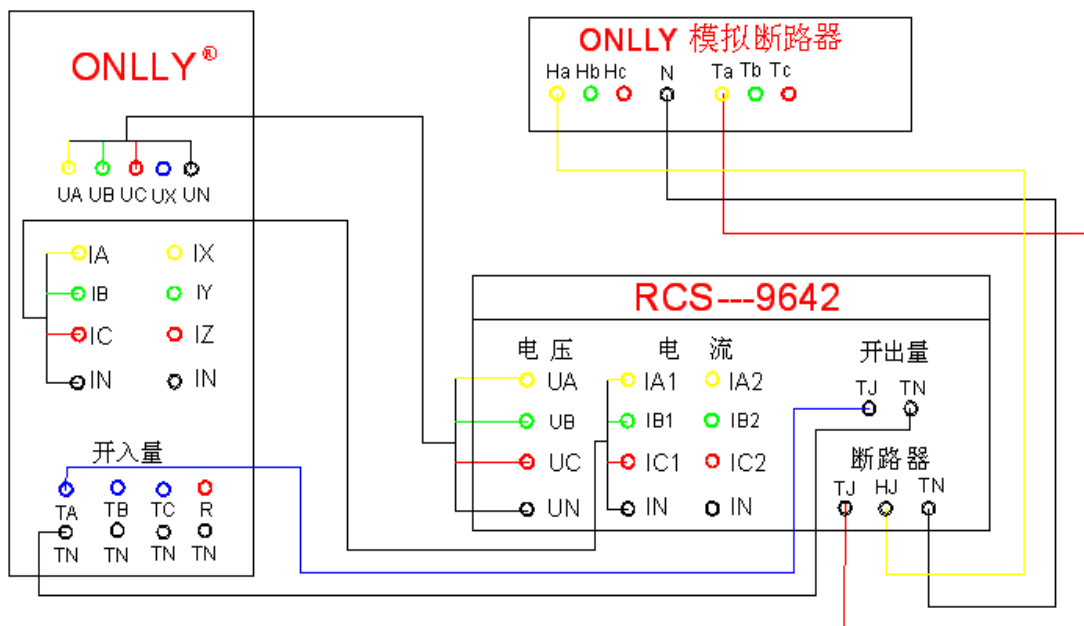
ONLLY®

UA UB UC UX UN

IA IX
IB IY
IC IZ
IN IN

开入量
TA TB TC R
TN TN TN TN

ONLLY 模拟断路器
Ha Hb Hc N Ta Tb Tc

RCS---9642

电压
UA
UB
UC
UN

电流
IA1 IA2
IB1 IB2
IC1 IC2
IN IN

开出量
TJ TN

断路器
TJ HJ TN